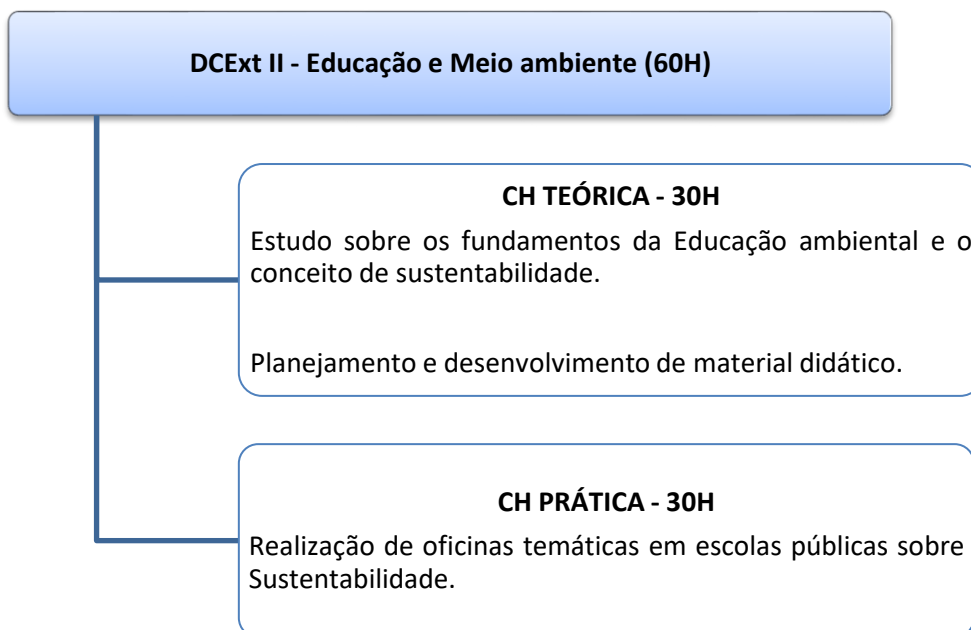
DCExt II - Educação e Meio ambiente (60H)

CH TEÓRICA - 30H

Estudo sobre os fundamentos da Educação ambiental e o conceito de sustentabilidade.

Planejamento e desenvolvimento de material didático.

CH PRÁTICA - 30H

Realização de oficinas temáticas em escolas públicas sobre Sustentabilidade.